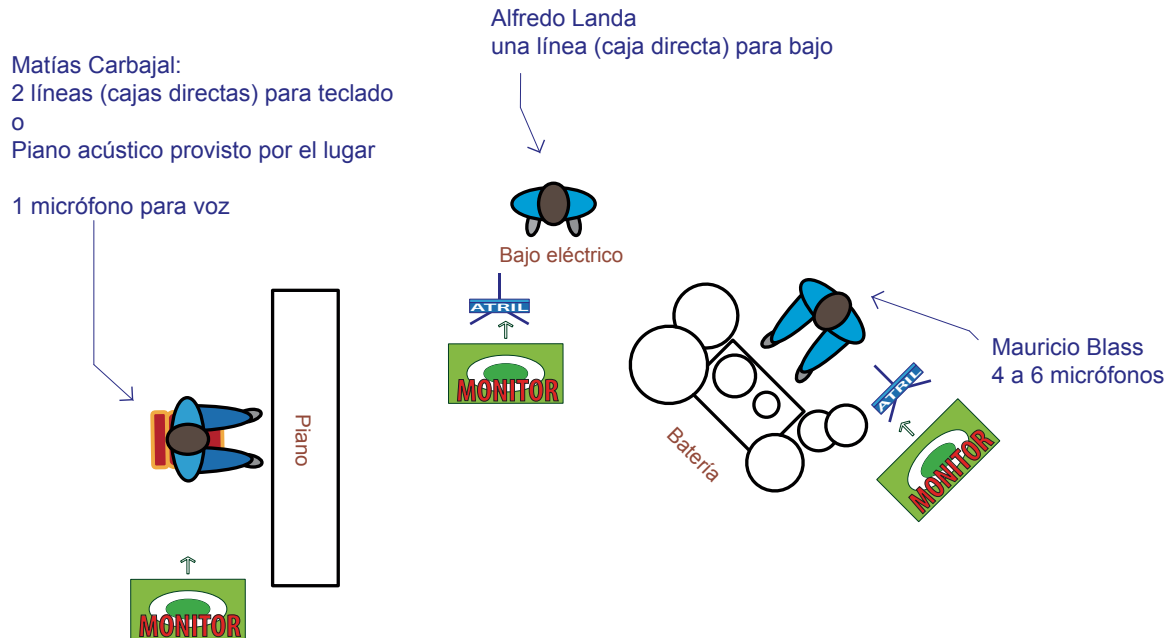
Alfredo Landa
una línea (caja directa) para bajo

Matías Carbajal:
2 líneas (cajas directas) para teclado
o
Piano acústico provisto por el lugar

1 micrófono para voz

Bajo eléctrico

ATRIL

MONITOR

Piano

Batería

ATRIL

MONITOR

Mauricio Blass
4 a 6 micrófonos

MONITOR